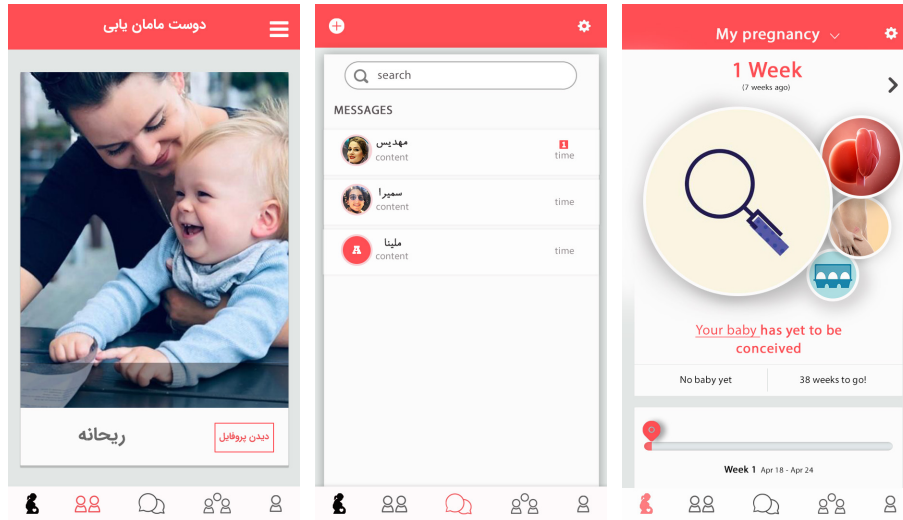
دوست مامان یابی

ریحانه

دیدن پروفایل

search

MESSAGES

مهدیس
content
time

سمیرا
content
time

A
ملینا
content
time

My pregnancy

1 Week
(7 weeks ago)

Your baby has yet to be conceived

No baby yet

38 weeks to go!

Week 1 Apr 18 - Apr 24